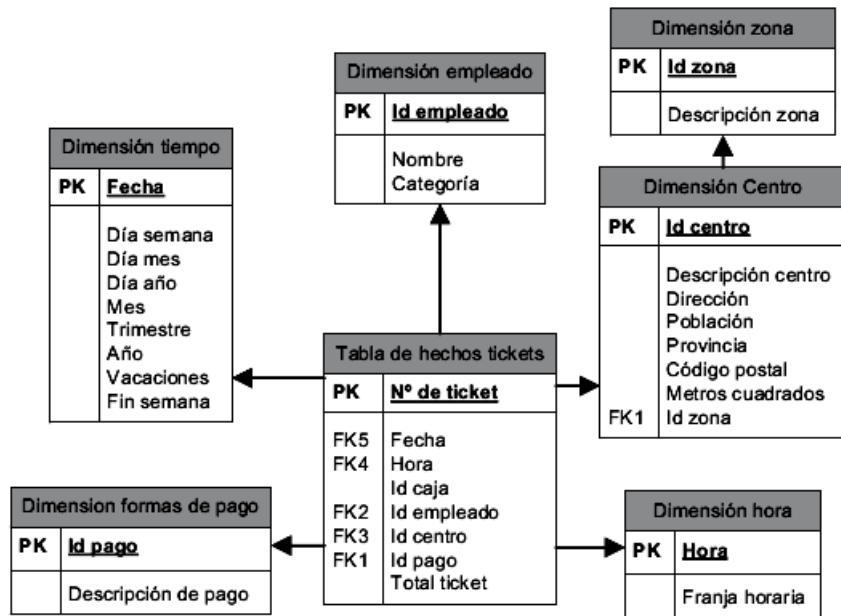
Dimensión zona

| PK | Id zona |
|---|---|
| | Descripción zona |

Dimensión empleado

| PK | Id empleado |
|---|---|
| | Nombre Categoría |

Dimensión tiempo

| PK | Fecha |
|---|---|
| | Día semana Día mes Día año Mes Trimestre Año Vacaciones Fin semana |

Dimensión Centro

| PK | Id centro |
|---|---|
| | Descripción centro Dirección Población Provincia Código postal Metros cuadrados |
| FK1 | Id zona |

Tabla de hechos tickets

| PK | Nº de ticket |
|---|---|
| FK5 | Fecha |
| FK4 | Hora |
| | Id caja |
| FK2 | Id empleado |
| FK3 | Id centro |
| FK1 | Id pago |
| | Total ticket |

Dimension formas de pago

| PK | Id pago |
|---|---|
| | Descripción de pago |

Dimensión hora

| PK | Hora |
|---|---|
| | Franja horaria |